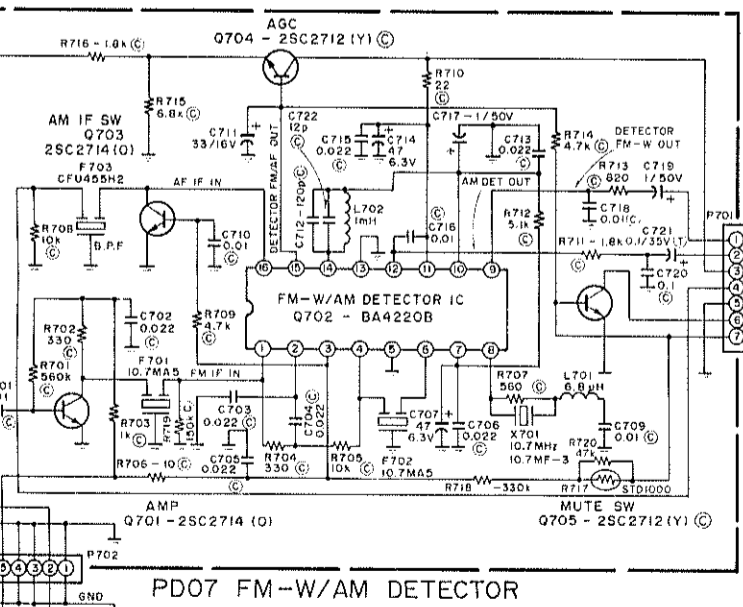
AGC
Q704 - 2SC2712 (Y) Ⓒ

R716 - 1.8k Ⓒ

R715 6.8k Ⓒ

R710 22 Ⓒ

AM IF SW
Q703
2SC2714 (O)

C711 33/16V

DETECTOR FM/AF OUT

C722 12p Ⓒ

C715 0.022 Ⓒ

C714 47 6.3V

C717 - 1/50V

C713 0.022 Ⓒ

R714 4.7k Ⓒ

DETECTOR FM-W OUT

F703 CFU455H2

AF IF IN

C712 - 120p Ⓒ

L702 1mH

AM DET OUT

R713 820 Ⓒ

C719 1/50V

C718 0.01 Ⓒ

R708 10k Ⓒ

B.P.F

C710 0.01 Ⓒ

C716 0.01

R712 5.1k

R711 - 1.8k Ⓒ

C721 0.1/35V (T)

P701

C720 0.1 Ⓒ

①
②
③
④
⑤
⑥
⑦

⑯ ⑮ ⑭ ⑬ ⑫ ⑪ ⑩ ⑨

FM-W/AM DETECTOR IC
Q702 - BA4220B

R709 4.7k Ⓒ

C702 0.022 Ⓒ

R702 330 Ⓒ

R701 560k Ⓒ

① ② ③ ④ ⑤ ⑥ ⑦ ⑧

F701 10.7MA5

FM IF IN

R707 560 Ⓒ

L701 6.8 μH

R703 1k Ⓒ

R719 150k Ⓒ

C703 0.022 Ⓒ

C704 0.022 Ⓒ

C707 47 6.3V

C706 0.022 Ⓒ

X701 10.7MHz 10.7MF-3

C709 0.01 Ⓒ

R706 - 10 Ⓒ

C705 0.022 Ⓒ

R704 330 Ⓒ

R705 10k Ⓒ

F702 10.7MA5

R720 47k Ⓒ

R718 - 330k

R717 STD1000

AMP
Q701 - 2SC2714 (O)

MUTE SW
Q705 - 2SC2712 (Y) Ⓒ

⑤④③②①

P702

GND

PD07 FM-W/AM DETECTOR